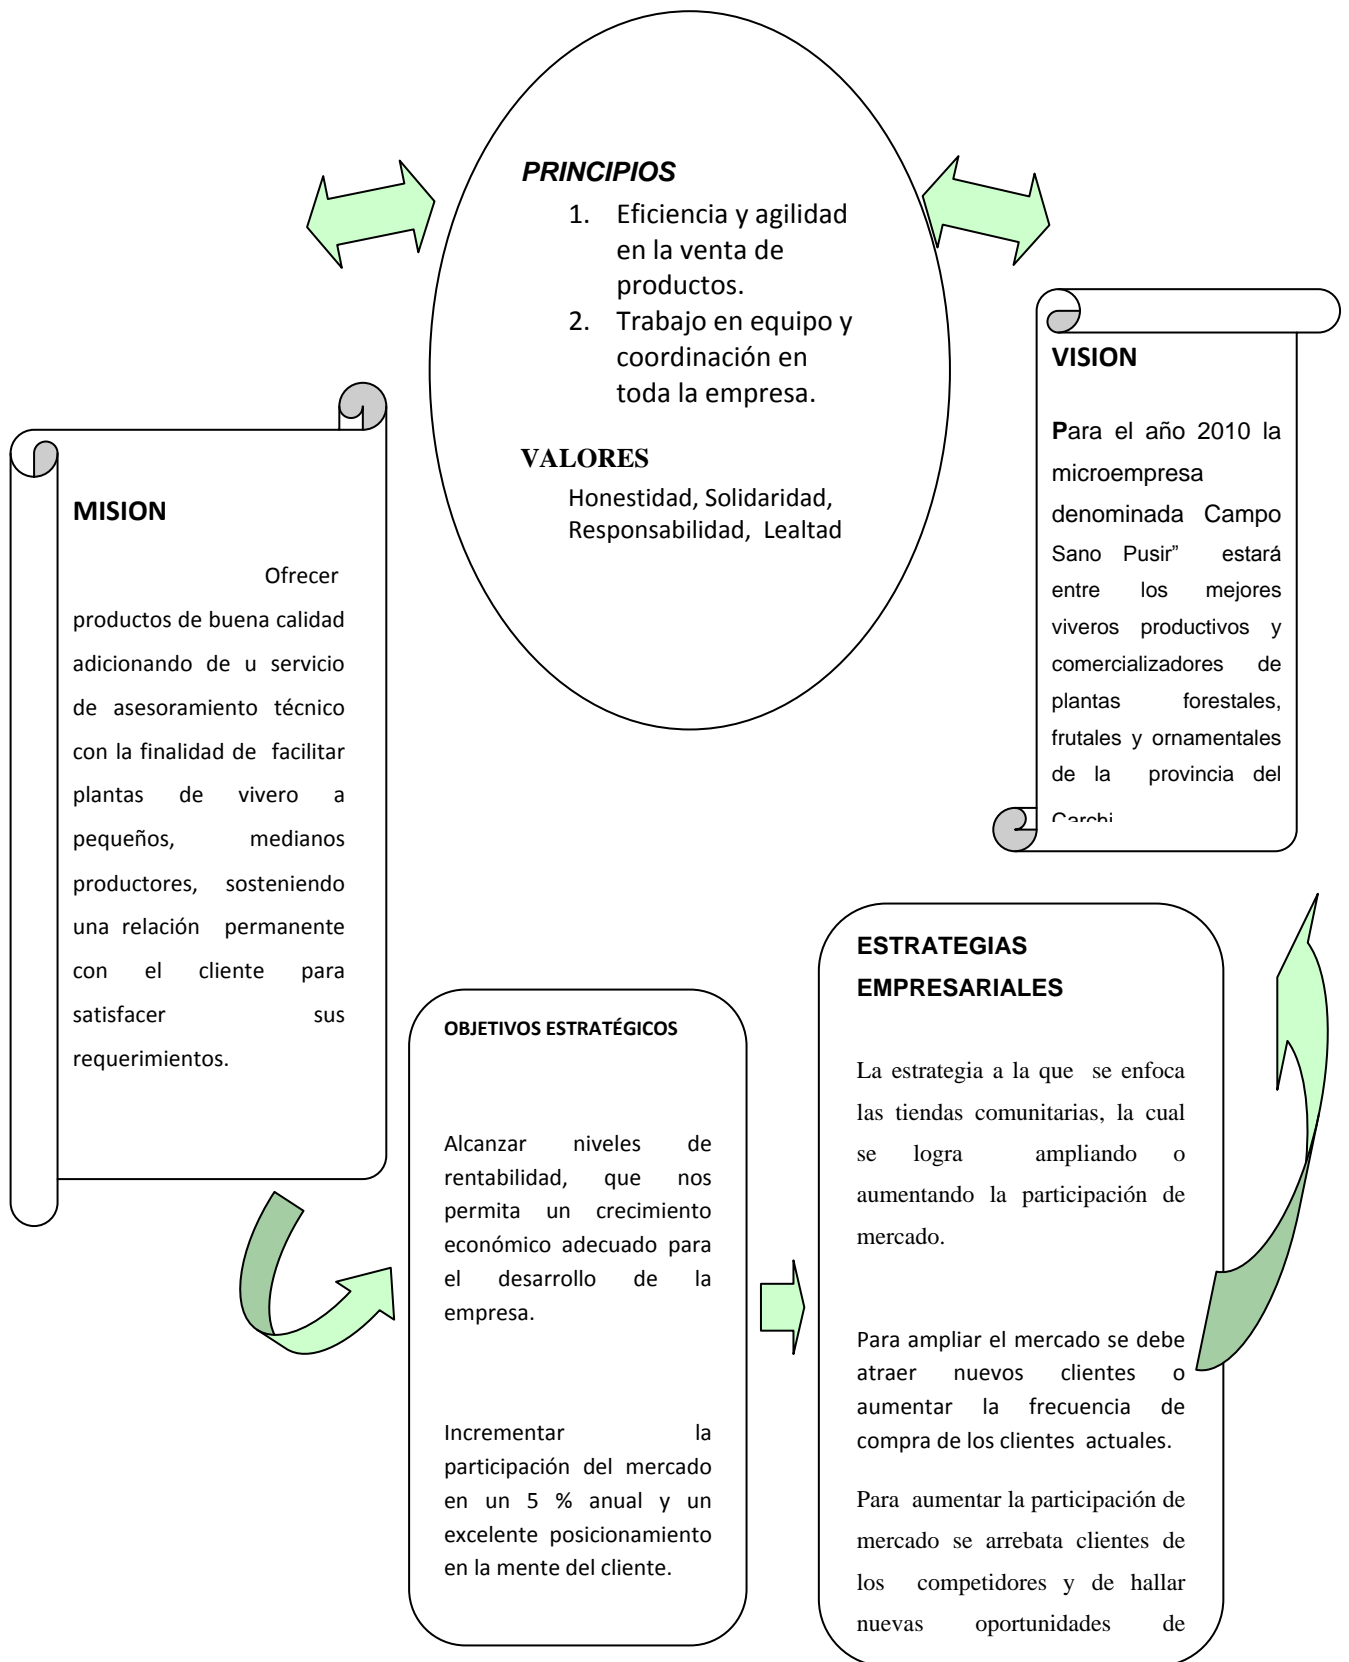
PRINCIPIOS

1. Eficiencia y agilidad en la venta de productos.
2. Trabajo en equipo y coordinación en toda la empresa.

VALORES

Honestidad, Solidaridad, Responsabilidad, Lealtad

VISION

Para el año 2010 la microempresa denominada Campo Sano Pusir" estará entre los mejores viveros productivos y comercializadores de plantas forestales, frutales y ornamentales de la provincia del Carchi

MISION

Ofrecer productos de buena calidad adicionando de u servicio de asesoramiento técnico con la finalidad de facilitar plantas de vivero a pequeños, medianos productores, sosteniendo una relación permanente con el cliente para satisfacer sus requerimientos.

OBJETIVOS ESTRATÉGICOS

Alcanzar niveles de rentabilidad, que nos permita un crecimiento económico adecuado para el desarrollo de la empresa.

Incrementar la participación del mercado en un 5 % anual y un excelente posicionamiento en la mente del cliente.

ESTRATEGIAS EMPRESARIALES

La estrategia a la que se enfoca las tiendas comunitarias, la cual se logra ampliando o aumentando la participación de mercado.

Para ampliar el mercado se debe atraer nuevos clientes o aumentar la frecuencia de compra de los clientes actuales.

Para aumentar la participación de mercado se arrebata clientes de los competidores y de hallar nuevas oportunidades de